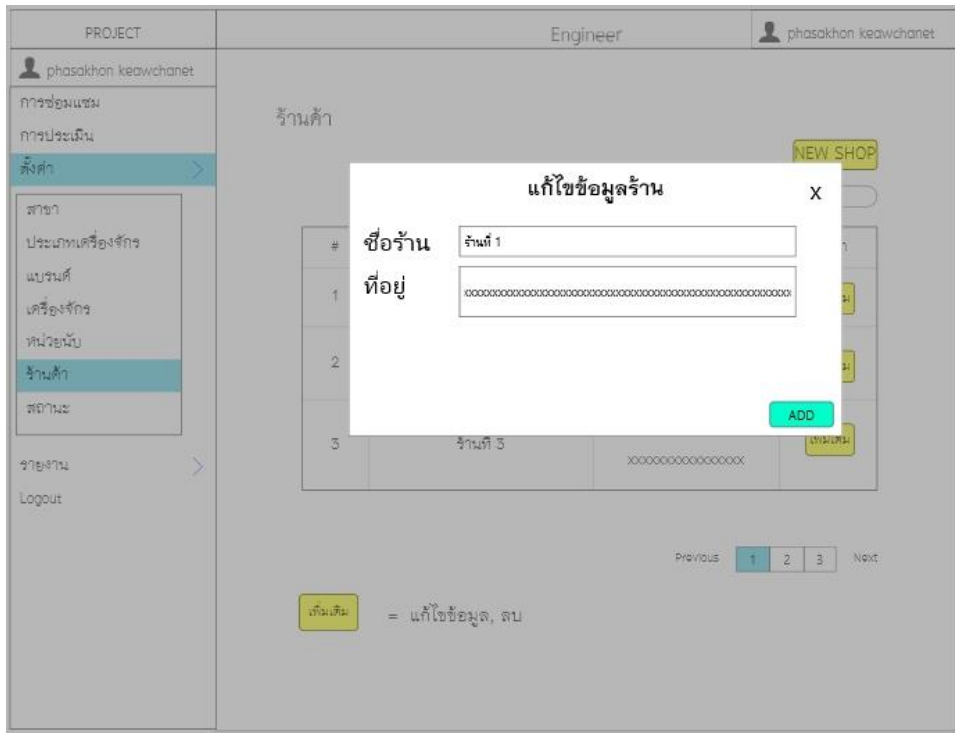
PROJECT

Engineer

phasakhon keawchanet

phasakhon keawchanet

การซ่อมแซม

การประเมิน

ตั้งค่า

สาขา

ประเภทเครื่องจักร

แบรนด์

เครื่องจักร

หน่วยนับ

ร้านค้า

สถานะ

รายงาน

Logout

ร้านค้า

NEW SHOP

แก้ไขข้อมูลร้าน

X

ชื่อร้าน ร้านที่ 1

ที่อยู่ xxxxxxxxxxxxxxxxxxxxxxxxxxxxxxxxxxxxxxxxxxxxxxxxxxxxxxxxxx

ADD

#

1

2

3 ร้านที่ 3 xxxxxxxxxxxxxxxx เพิ่มเติม

Previous 1 2 3 Next

เพิ่มเติม = แก้ไขข้อมูล, ลบ